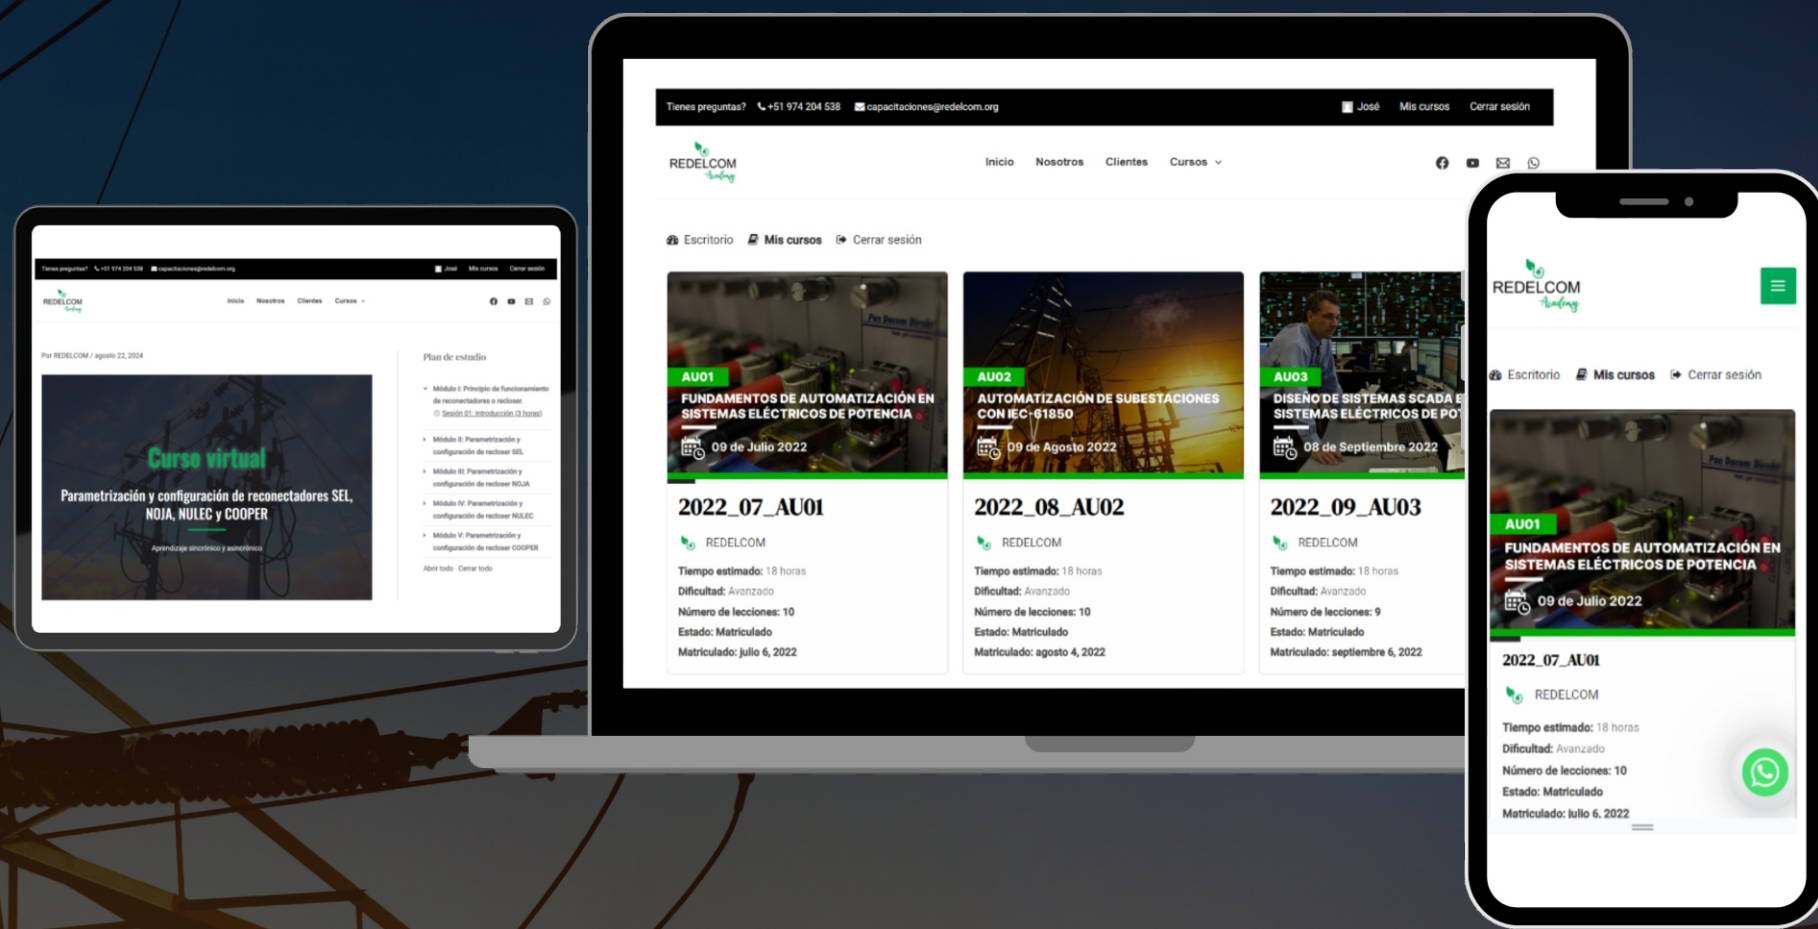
Tienes preguntas? +51 974 204 538 capacitaciones@redelcom.org José Mis cursos Cerrar sesión

REDELCOM Academy

Inicio Nosotros Clientes Cursos

Por REDELCOM / agosto 22, 2024

Curso virtual

Parametrización y configuración de reconectadores SEL, NOJA, NULEC y COOPER

Aprendizaje sincrónico y asincrónico

Plan de estudio

Módulo I: Principio de funcionamiento de reconectadores o recloser.

Sesión 01: Introducción (3 horas)

Módulo II: Parametrización y configuración de recloser SEL

Módulo III: Parametrización y configuración de recloser NOJA

Módulo IV: Parametrización y configuración de recloser NULEC

Módulo V: Parametrización y configuración de recloser COOPER

Abrir todo · Cerrar todo

Tienes preguntas? +51 974 204 538 capacitaciones@redelcom.org José Mis cursos Cerrar sesión

REDELCOM Academy

Inicio Nosotros Clientes Cursos

Escritorio Mis cursos Cerrar sesión

AU01
FUNDAMENTOS DE AUTOMATIZACIÓN EN SISTEMAS ELÉCTRICOS DE POTENCIA
09 de Julio 2022

2022_07_AU01

REDELCOM

Tiempo estimado: 18 horas
Dificultad: Avanzado
Número de lecciones: 10
Estado: Matriculado
Matriculado: julio 6, 2022

AU02
AUTOMATIZACIÓN DE SUBESTACIONES CON IEC-61850
09 de Agosto 2022

2022_08_AU02

REDELCOM

Tiempo estimado: 18 horas
Dificultad: Avanzado
Número de lecciones: 10
Estado: Matriculado
Matriculado: agosto 4, 2022

AU03
DISEÑO DE SISTEMAS SCADA E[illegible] SISTEMAS ELÉCTRICOS DE PO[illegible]
08 de Septiembre 2022

2022_09_AU03

REDELCOM

Tiempo estimado: 18 horas
Dificultad: Avanzado
Número de lecciones: 9
Estado: Matriculado
Matriculado: septiembre 6, 2022

REDELCOM Academy

Escritorio Mis cursos Cerrar sesión

AU01
FUNDAMENTOS DE AUTOMATIZACIÓN EN SISTEMAS ELÉCTRICOS DE POTENCIA
09 de Julio 2022

2022_07_AU01

REDELCOM

Tiempo estimado: 18 horas
Dificultad: Avanzado
Número de lecciones: 10
Estado: Matriculado
Matriculado: julio 6, 2022